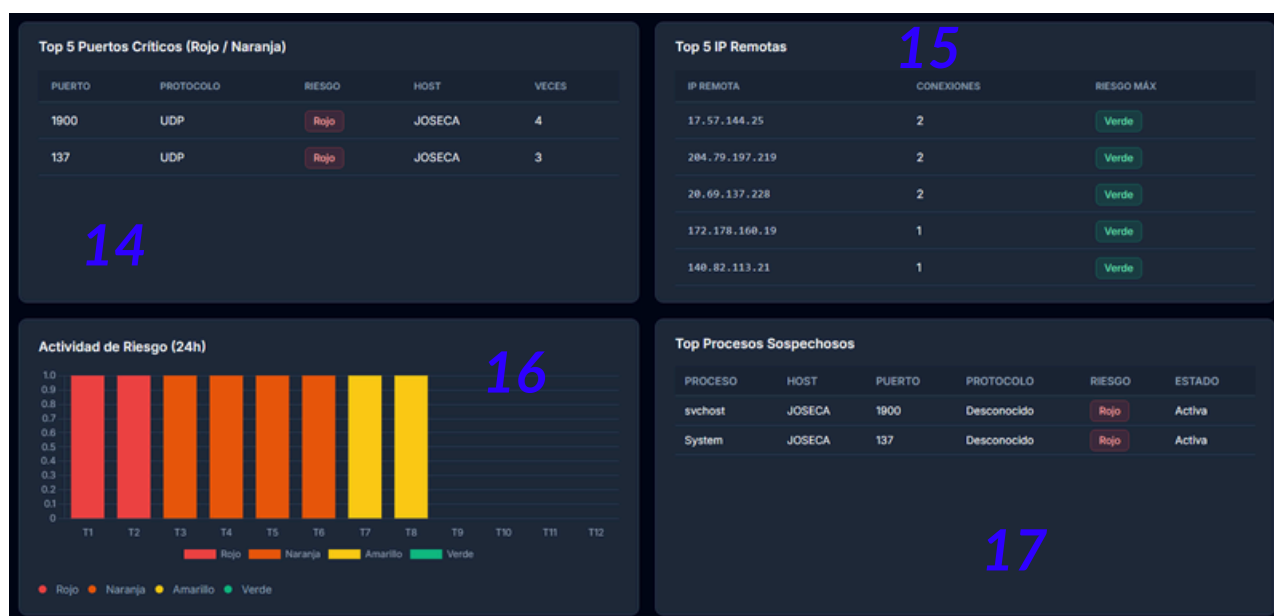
Top 5 Puertos Críticos (Rojo / Naranja)

| PUERTO | PROTOCOLO | RIESGO | HOST | VECES |
|---|---|---|---|---|
| 1900 | UDP | Rojo | JOSECA | 4 |
| 137 | UDP | Rojo | JOSECA | 3 |

14

Top 5 IP Remotas

15

| IP REMOTA | CONEXIONES | RIESGO MÁX |
|---|---|---|
| 17.57.144.25 | 2 | Verde |
| 204.79.197.219 | 2 | Verde |
| 20.69.137.228 | 2 | Verde |
| 172.178.160.19 | 1 | Verde |
| 140.82.113.21 | 1 | Verde |

Actividad de Riesgo (24h)

16

1.0 0.9 0.8 0.7 0.6 0.5 0.4 0.3 0.2 0.1 0

T1 T2 T3 T4 T5 T6 T7 T8 T9 T10 T11 T12

Rojo Naranja Amarillo Verde

Rojo Naranja Amarillo Verde

Top Procesos Sospechosos

| PROCESO | HOST | PUERTO | PROTOCOLO | RIESGO | ESTADO |
|---|---|---|---|---|---|
| svchost | JOSECA | 1900 | Desconocido | Rojo | Activa |
| System | JOSECA | 137 | Desconocido | Rojo | Activa |

17